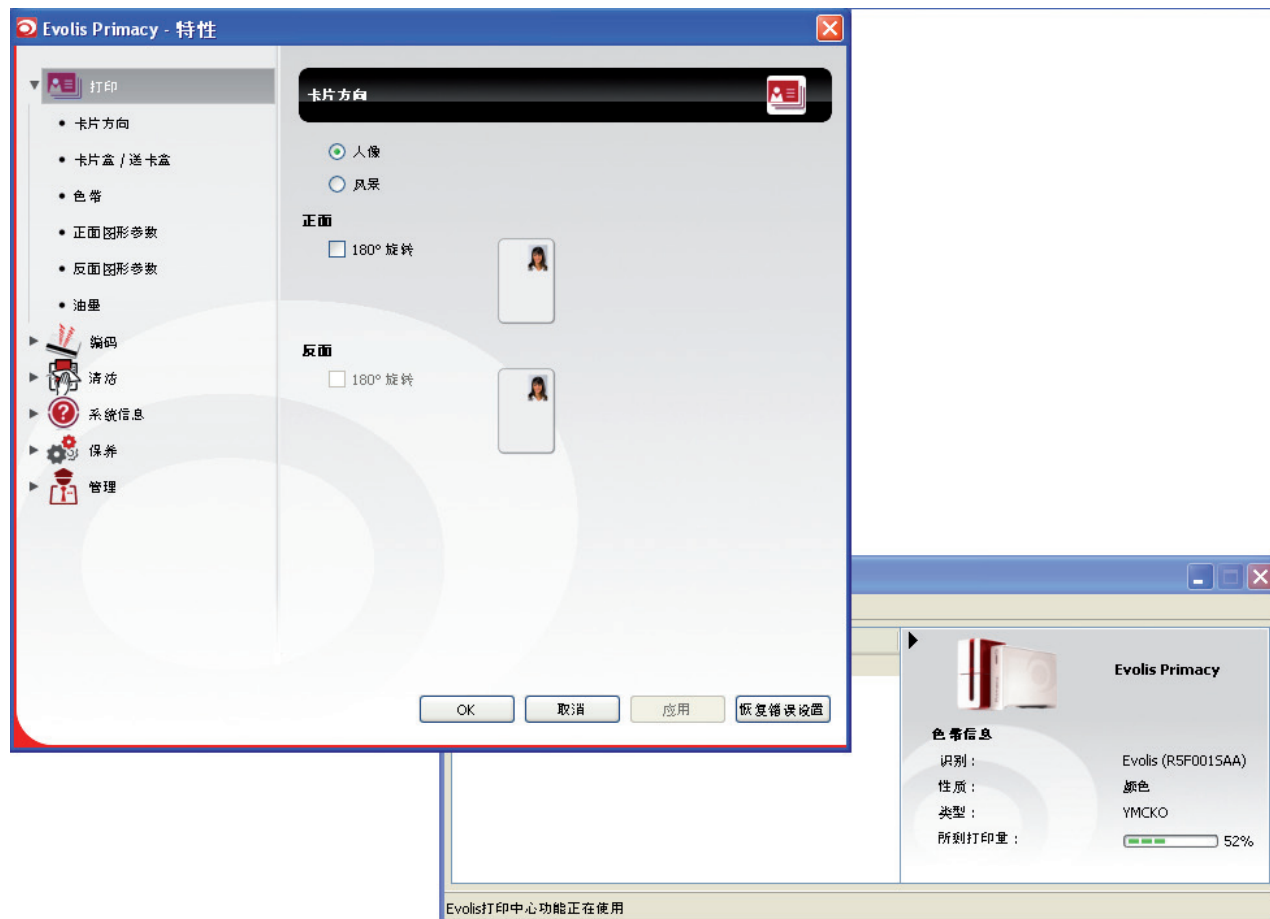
Evolis Primacy - 特性

打印
• 卡片方向
• 卡片盒 / 送卡盒
• 色带
• 正面图形参数
• 反面图形参数
• 油墨
编码
清洁
系统信息
保养
管理

卡片方向

人像
风景

正面
180° 旋转

反面
180° 旋转

OK
取消
应用
恢复错误设置

Evolis Primacy

色带信息
识别 : Evolis (R5F001SAA)
性质 : 颜色
类型 : YMCKO
所剩打印量 : 52%

Evolis打印中心功能正在使用